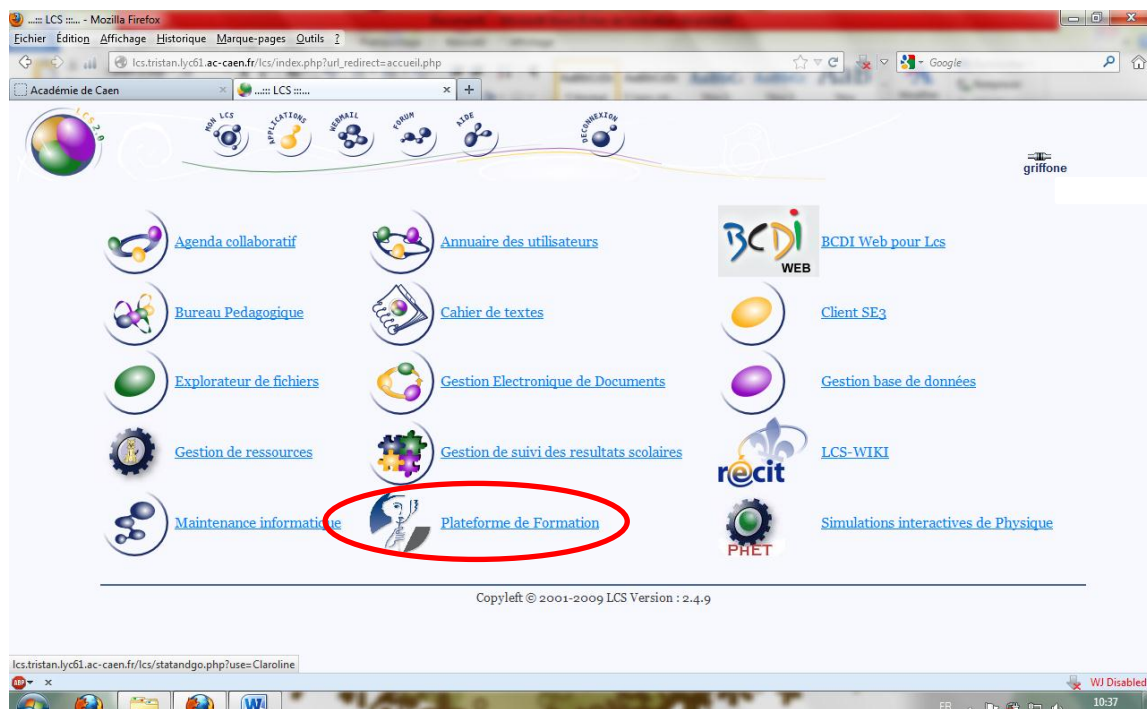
...::: LCS :::... - Mozilla Firefox

Fichier Édition Affichage Historique Marque-pages Outils ?

lcs.tristan.lyc61.ac-caen.fr/lcs/index.php?url_redirect=accueil.php

Google

Académie de Caen

...::: LCS :::...

LCS 2.0

MON LCS APPLICATIONS WEBMAIL FORUM AIDE DECONNEXION

griffone

Agenda collaboratif

Annuaire des utilisateurs

BCDI WEB

BCDI Web pour Lcs

Bureau Pedagogique

Cahier de textes

Client SE3

Explorateur de fichiers

Gestion Electronique de Documents

Gestion base de données

Gestion de ressources

Gestion de suivi des resultats scolaires

récit

LCS-WIKI

Maintenance informatique

Plateforme de Formation

PHET

Simulations interactives de Physique

Copyleft © 2001-2009 LCS Version : 2.4.9

lcs.tristan.lyc61.ac-caen.fr/lcs/statandgo.php?use=Claroline

WJ Disabled

FR

10:37